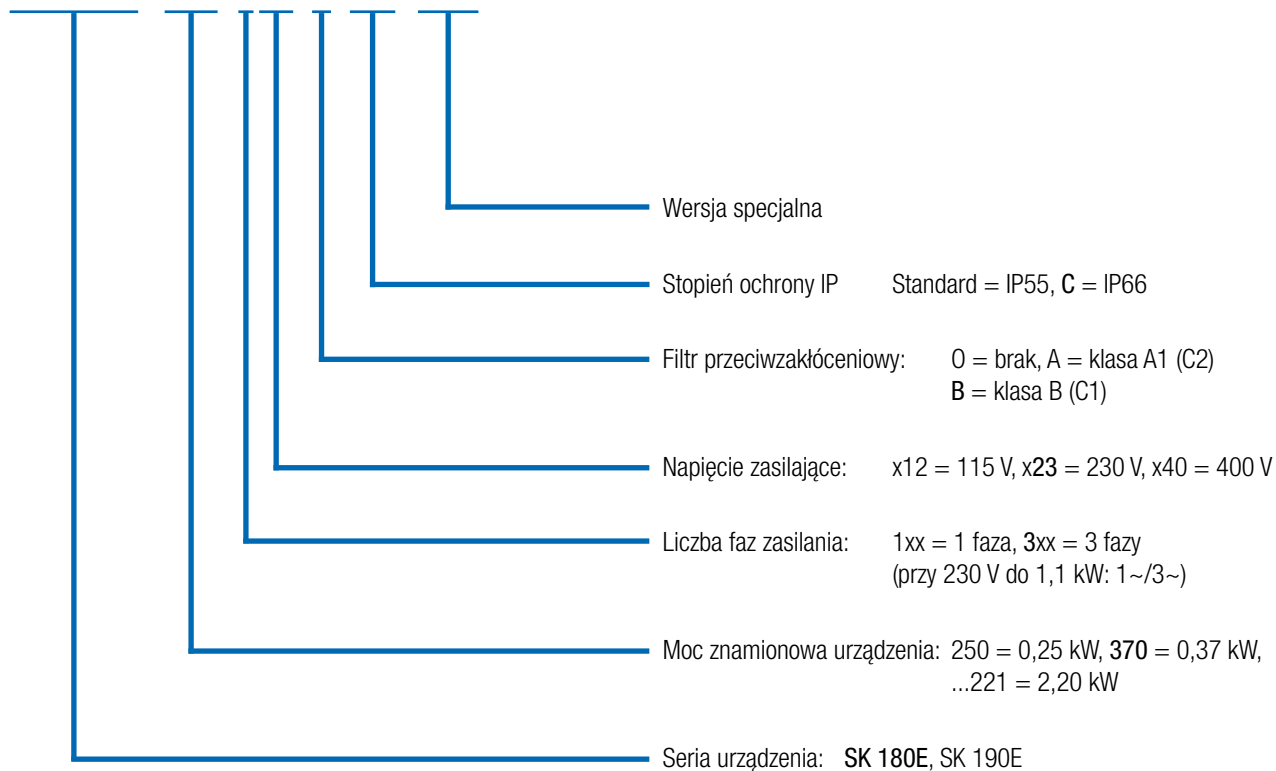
Wersja specjalna

Stopień ochrony IP Standard = IP55, C = IP66

Filtr przeciwzakłóceniowy: O = brak, A = klasa A1 (C2)
B = klasa B (C1)

Napięcie zasilające: x12 = 115 V, x23 = 230 V, x40 = 400 V

Liczba faz zasilania: 1xx = 1 faza, 3xx = 3 fazy
(przy 230 V do 1,1 kW: 1~/3~)

Moc znamionowa urządzenia: 250 = 0,25 kW, 370 = 0,37 kW,
...221 = 2,20 kW

Seria urządzenia: SK 180E, SK 190E